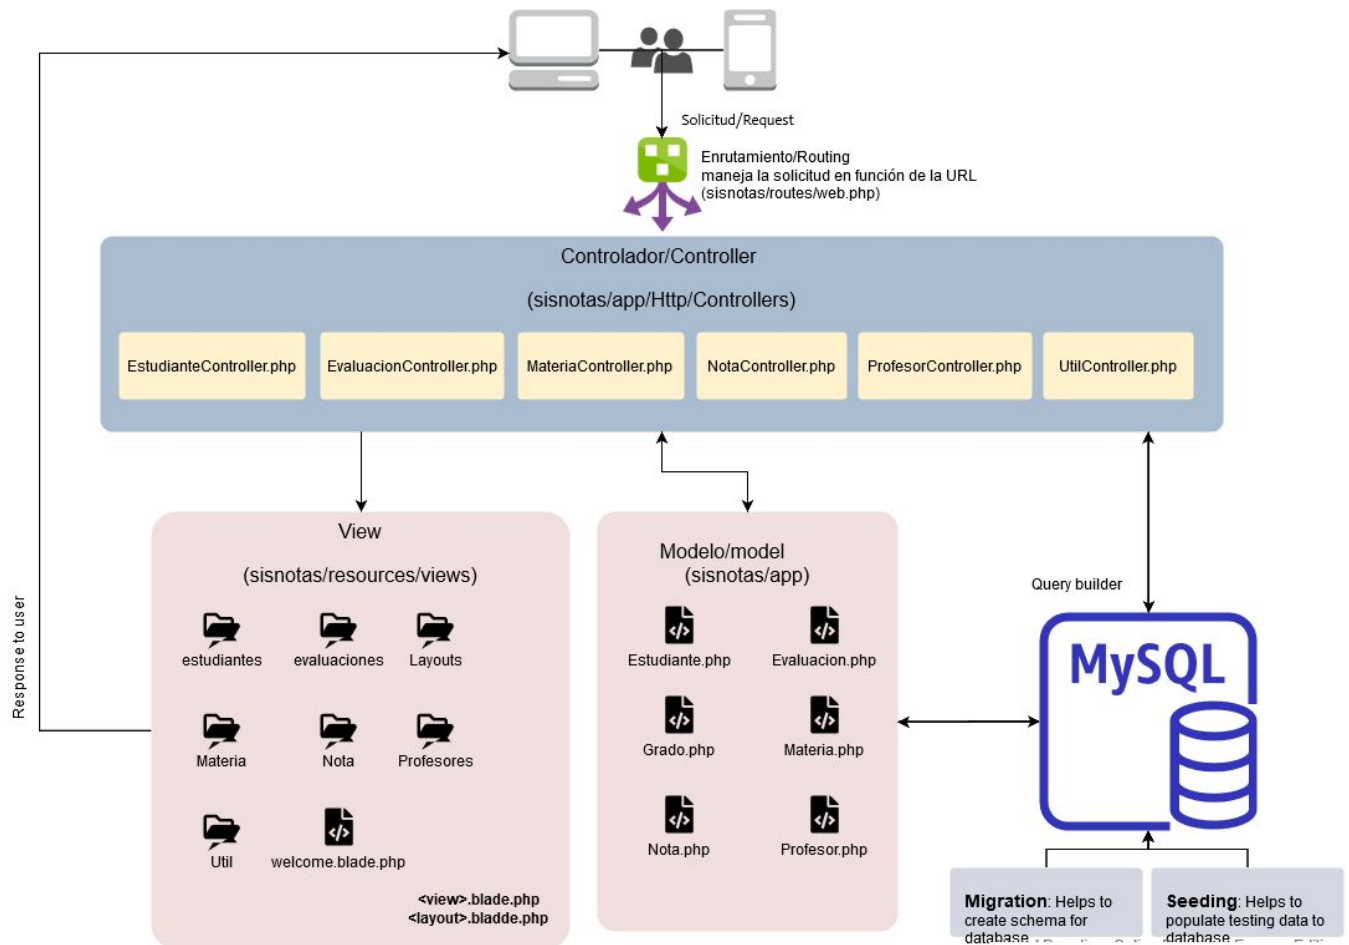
Solicitud/Request

Enrutamiento/Routing
maneja la solicitud en función de la URL
(sisnotas/routes/web.php)

Controlador/Controller

(sisnotas/app/Http/Controllers)

EstudianteController.php

EvaluacionController.php

MateriaController.php

NotaController.php

ProfesorController.php

UtilController.php

Response to user

View

(sisnotas/resources/views)

estudiantes

evaluaciones

Layouts

Materia

Nota

Profesores

Util

welcome.blade.php

<view>.blade.php
<layout>.bladde.php

Modelo/model
(sisnotas/app)

Estudiante.php

Evaluacion.php

Grado.php

Materia.php

Nota.php

Profesor.php

Query builder

MySQL

**Migration**: Helps to create schema for database

**Seeding**: Helps to populate testing data to database